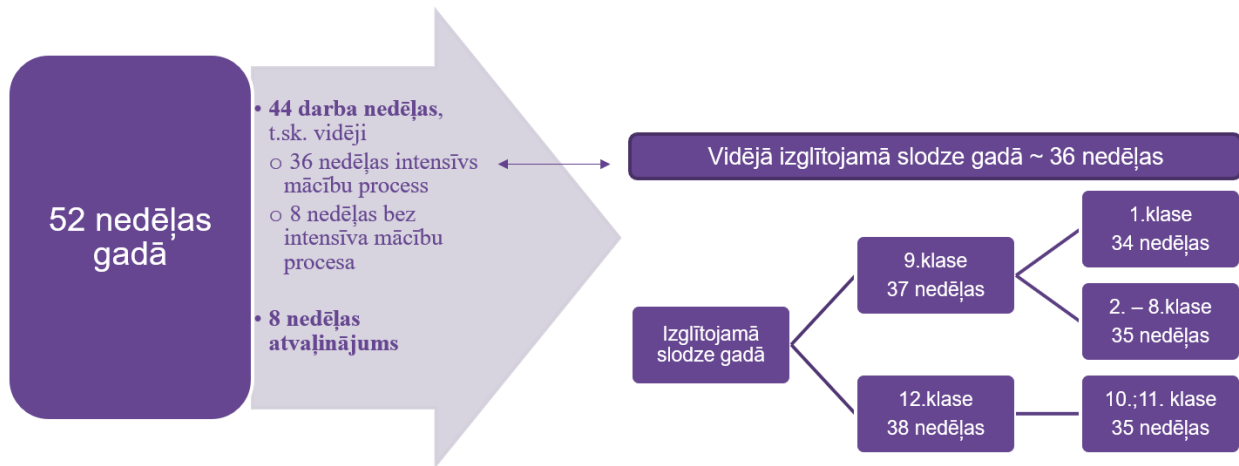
52 nedēļas gadā

• 44 darba nedēļas, t.sk. vidēji
○ 36 nedēļas intensīvs mācību process
○ 8 nedēļas bez intensīva mācību procesa

• 8 nedēļas atvaļinājums

Vidējā izglītojamā slodze gadā ~ 36 nedēļas

Izglītojamā slodze gadā

9.klase
37 nedēļas

1.klase
34 nedēļas

2. – 8.klase
35 nedēļas

12.klase
38 nedēļas

10.;11. klase
35 nedēļas